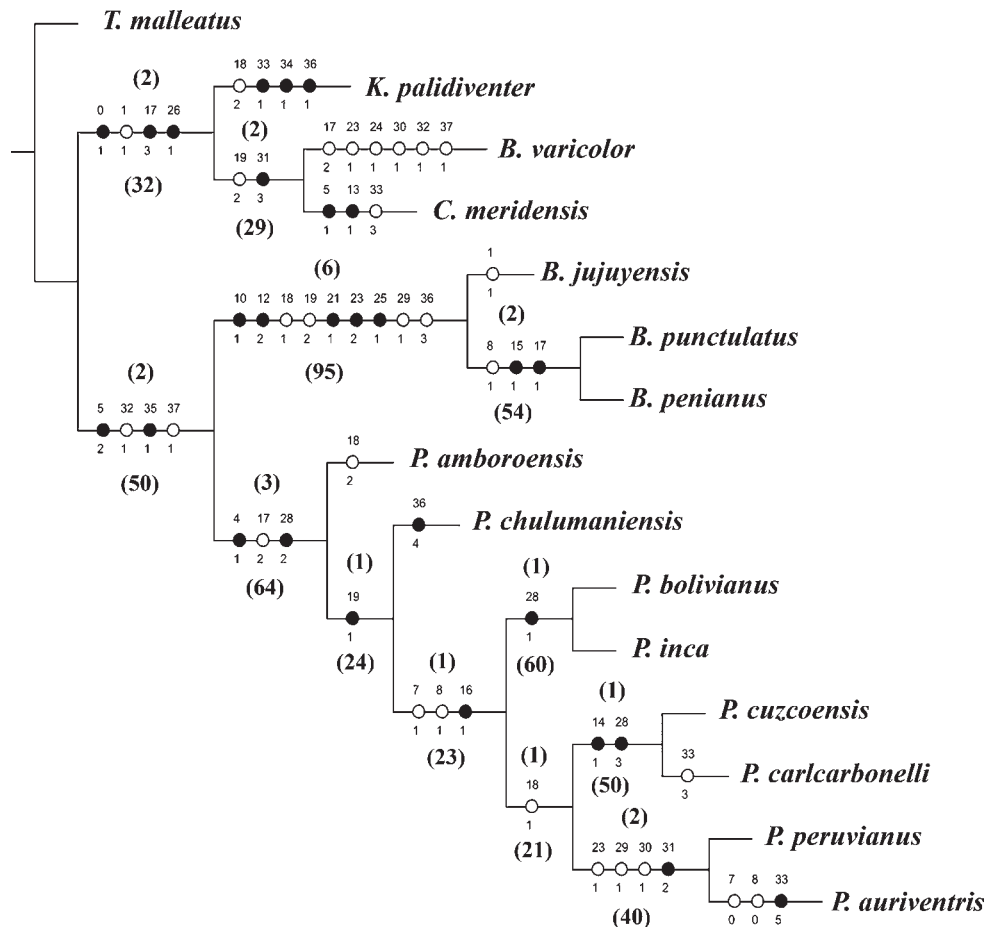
T. malleatus

(2)
0 1 17 26
1 1 3 1
(32)

18 33 34 36
2 1 1 1
K. palidiventer

(2)
17 23 24 30 32 37
2 1 1 1 1 1
B. varicolor

19 31
2 3
(29)

5 13 33
1 1 3
C. meridensis

(6)
10 12 18 19 21 23 25 29 36
1 2 1 2 1 2 1 1 3
(95)

1
1
B. jujuyensis

(2)
8 15 17
1 1 1
(54)
B. punctulatus
B. penianus

(2)
5 32 35 37
2 1 1 1
(50)

18
2
P. amboroensis

(3)
4 17 28
1 2 2
(64)

36
4
P. chulumaniensis

(1)
19
1
(24)

(1)
28
1
(60)
P. bolivianus
P. inca

(1)
7 8 16
1 1 1
(23)

(1)
14 28
1 3
(50)
P. cuzcoensis

33
3
P. carlcarbonelli

(1)
18
1
(21)

(2)
23 29 30 31
1 1 1 2
(40)
P. peruvianus

7 8 33
0 0 5
P. auriventris